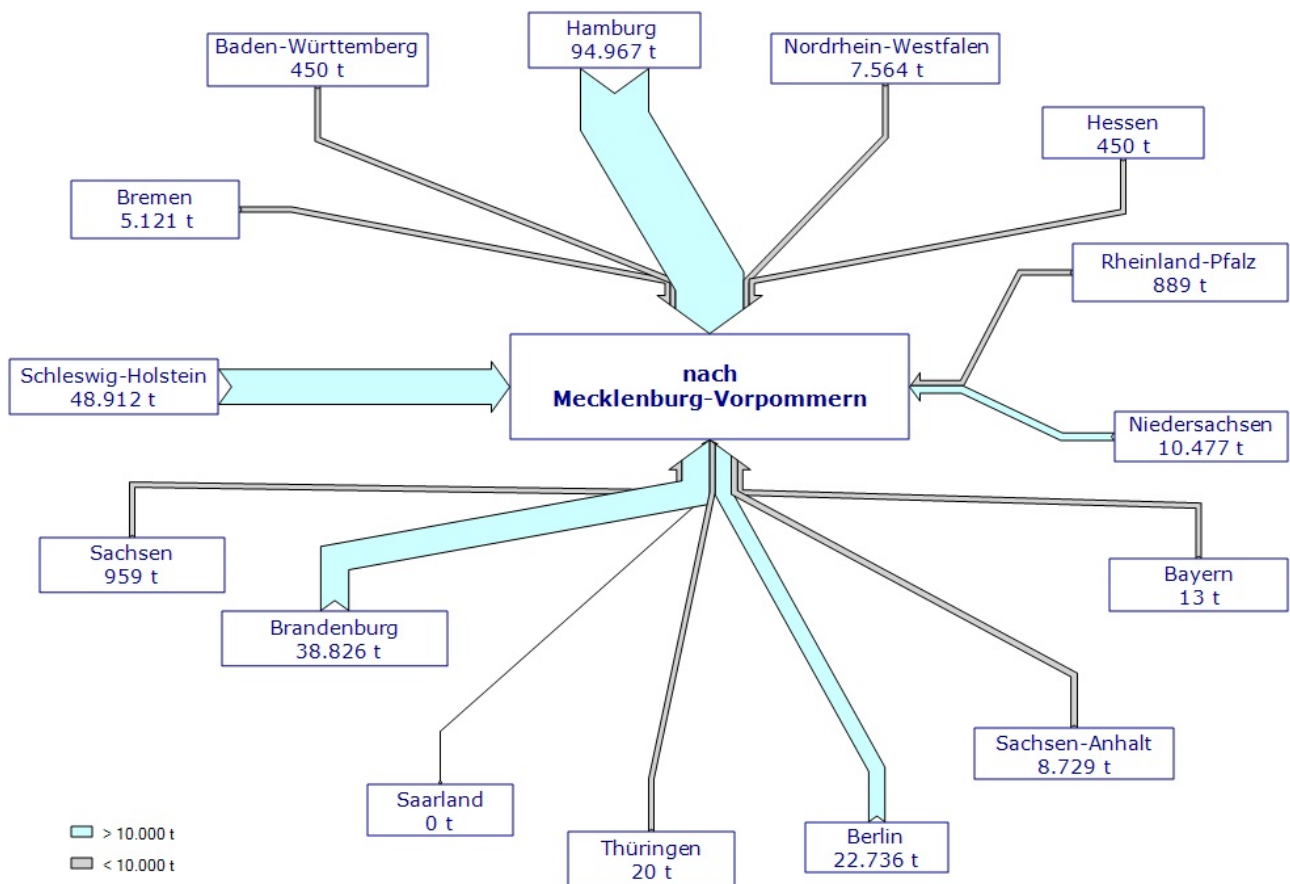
Baden-Württemberg
450 t

Hamburg
94.967 t

Nordrhein-Westfalen
7.564 t

Hessen
450 t

Bremen
5.121 t

Rheinland-Pfalz
889 t

Schleswig-Holstein
48.912 t

nach
Mecklenburg-Vorpommern

Niedersachsen
10.477 t

Sachsen
959 t

Bayern
13 t

Brandenburg
38.826 t

Sachsen-Anhalt
8.729 t

Saarland
0 t

Thüringen
20 t

Berlin
22.736 t

> 10.000 t
< 10.000 t